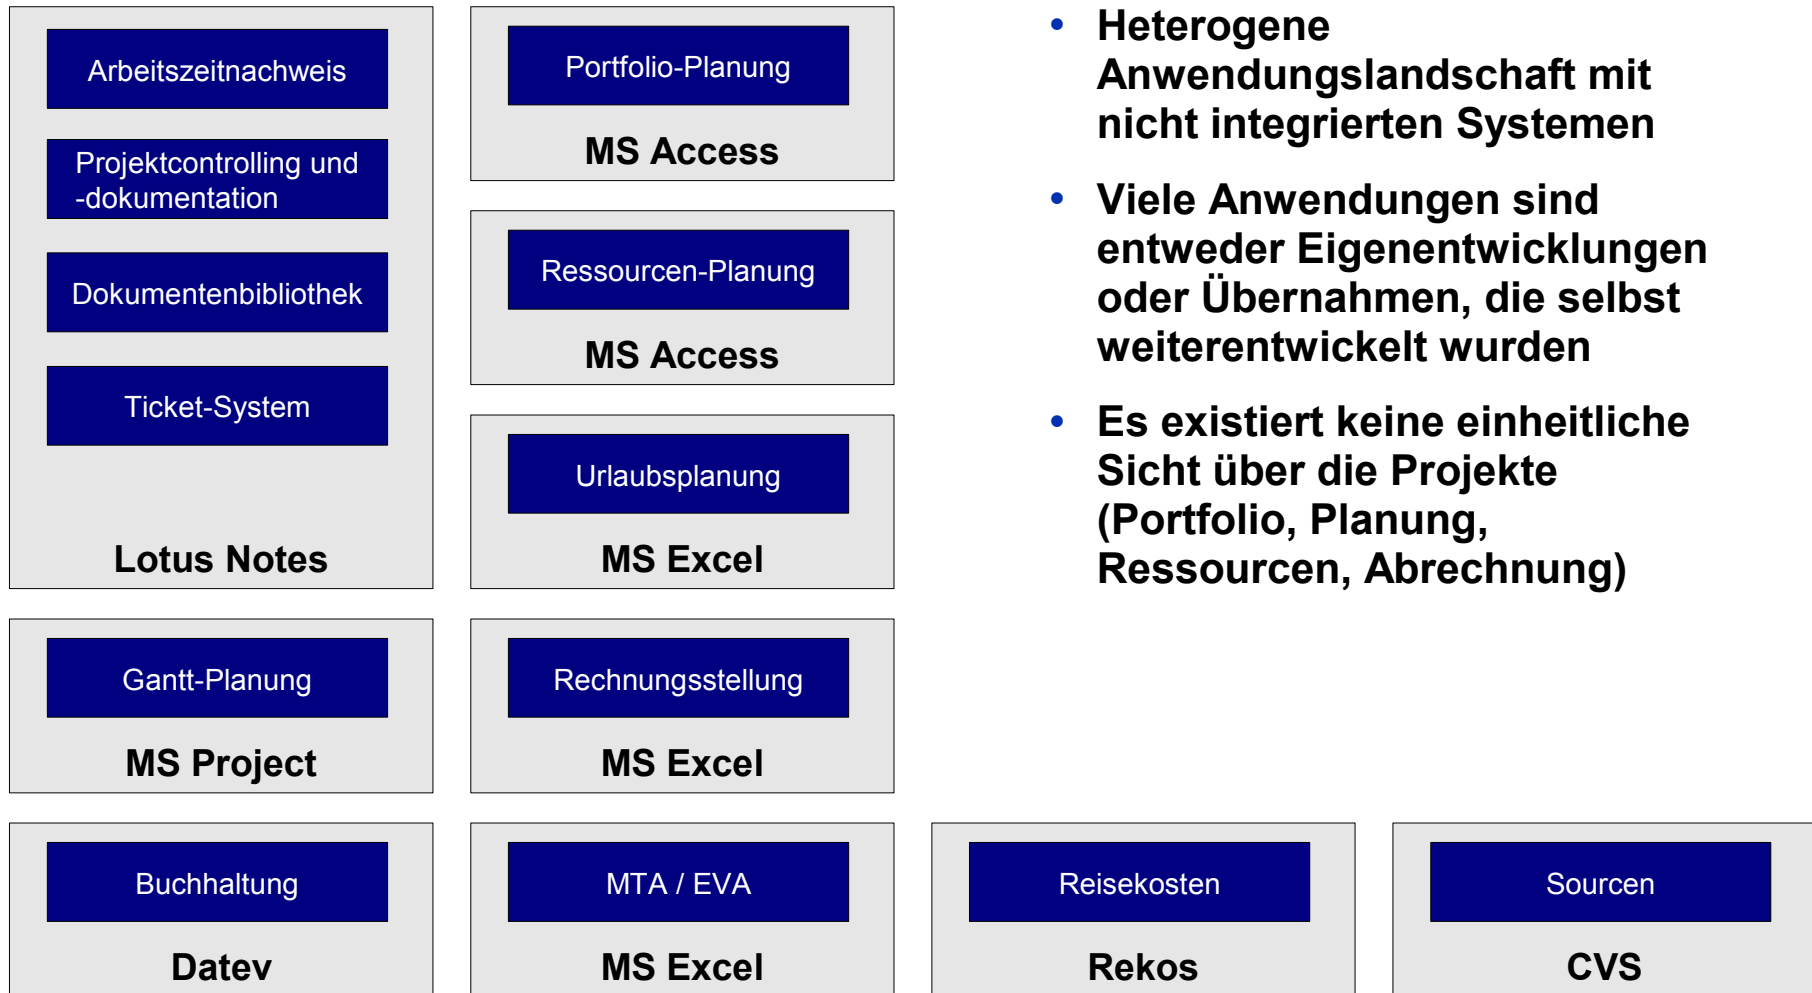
Arbeitszeitnachweis

Projektcontrolling und -dokumentation

Dokumentenbibliothek

Ticket-System

Lotus Notes

Portfolio-Planung

MS Access

Ressourcen-Planung

MS Access

Urlaubsplanung

MS Excel

• Heterogene Anwendungslandschaft mit nicht integrierten Systemen

• Viele Anwendungen sind entweder Eigenentwicklungen oder Übernahmen, die selbst weiterentwickelt wurden

• Es existiert keine einheitliche Sicht über die Projekte (Portfolio, Planung, Ressourcen, Abrechnung)

Gantt-Planung

MS Project

Rechnungsstellung

MS Excel

Buchhaltung

Datev

MTA / EVA

MS Excel

Reisekosten

Rekos

Sourcen

CVS